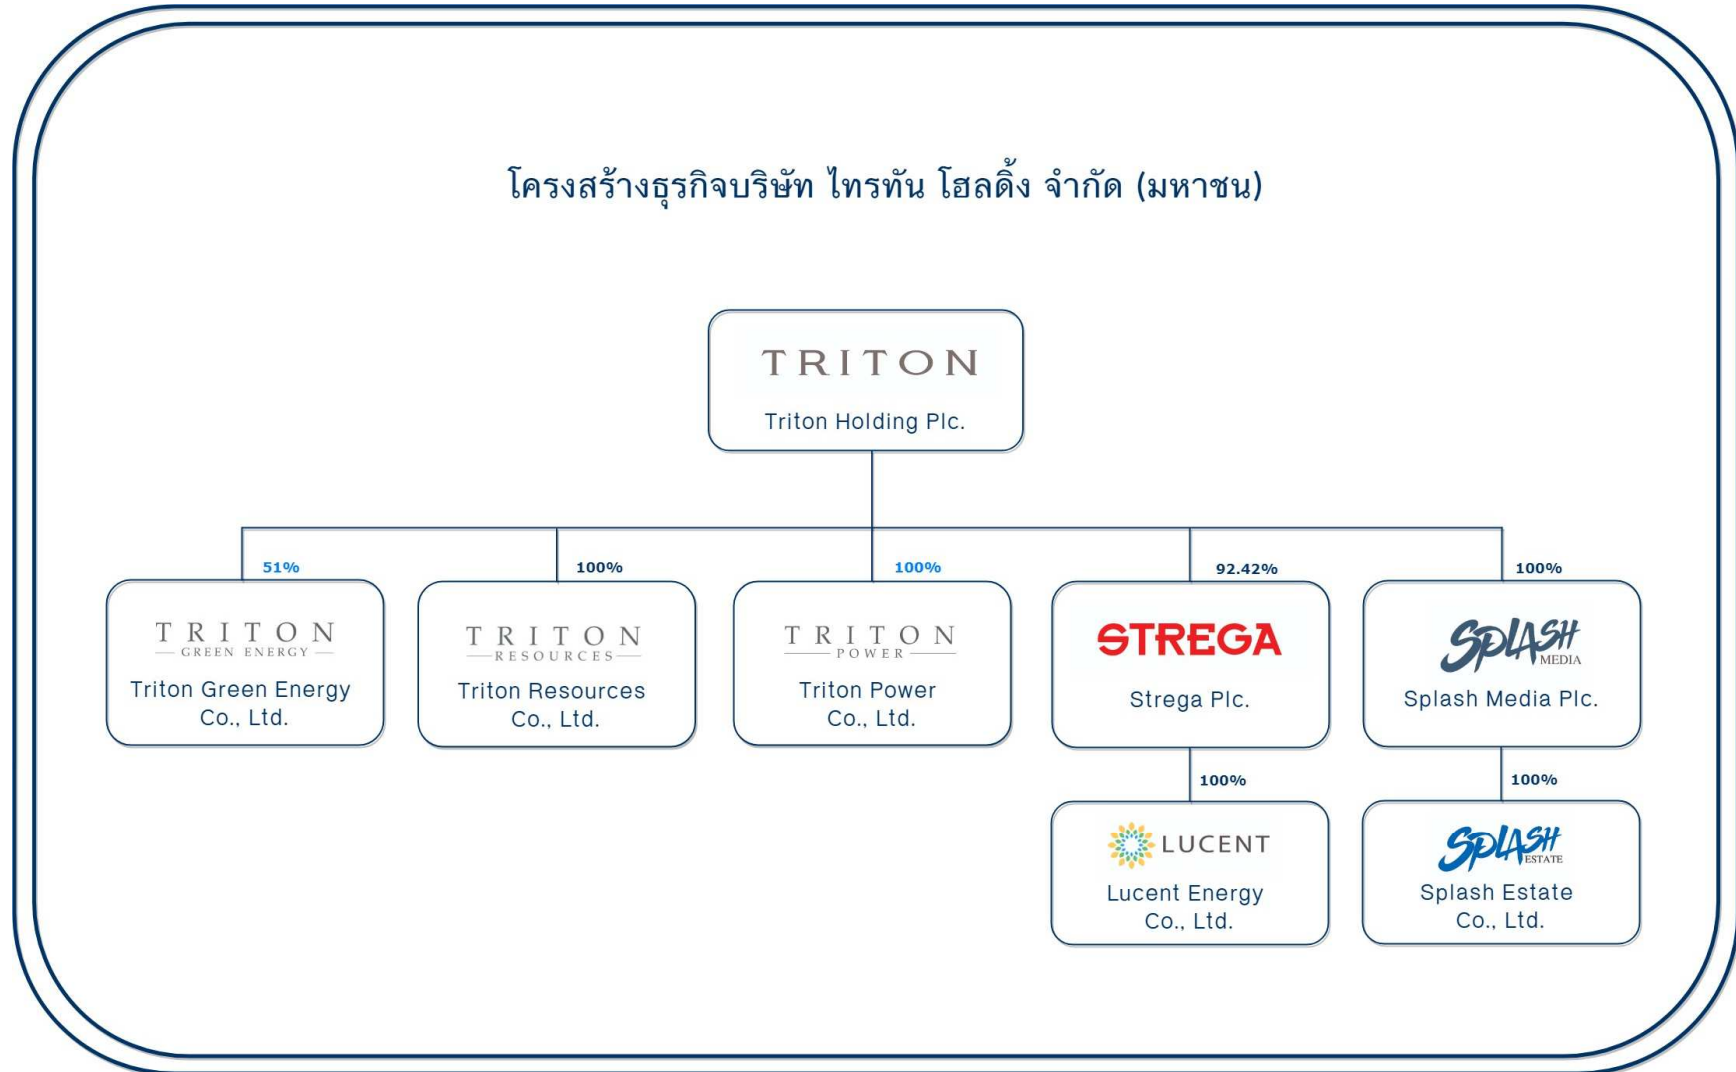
โครงสร้างธุรกิจบริษัท ไทรทัน โฮลดิ้ง จำกัด (มหาชน)

TRITON
Triton Holding Plc.

51%
TRITON
GREEN ENERGY
Triton Green Energy Co., Ltd.

100%
TRITON
RESOURCES
Triton Resources Co., Ltd.

100%
TRITON
POWER
Triton Power Co., Ltd.

92.42%
STREGA
Strega Plc.

100%
SPLASH
MEDIA
Splash Media Plc.

100%
LUCENT
Lucent Energy Co., Ltd.

100%
SPLASH
ESTATE
Splash Estate Co., Ltd.